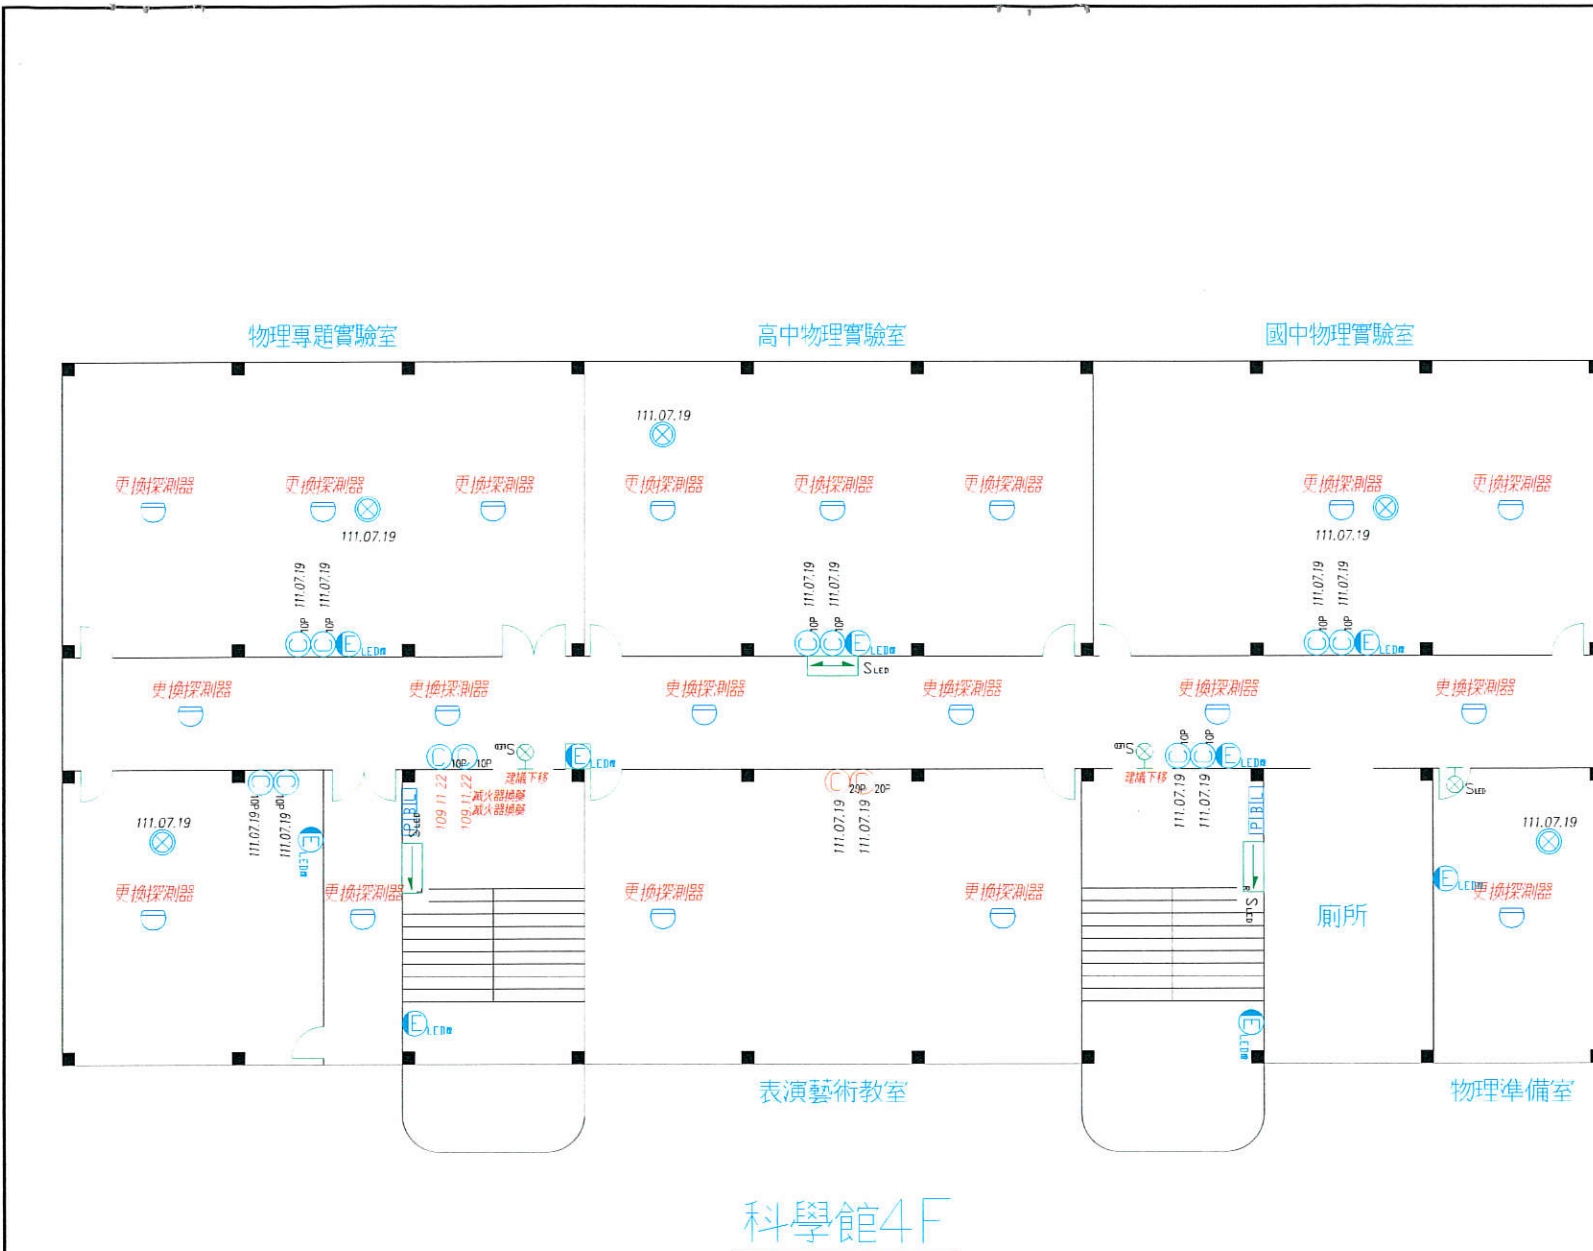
物理專題實驗室

高中物理實驗室

國中物理實驗室

111.07.19

更換探測器

更換探測器

111.07.19

更換探測器

更換探測器

更換探測器

更換探測器

更換探測器

111.07.19

更換探測器

111.07.19 111.07.19

10P 10P

E LED

111.07.19 111.07.19

10P 10P

E LED

S LED

111.07.19 111.07.19

10P 10P

E LED

更換探測器

更換探測器

更換探測器

更換探測器

更換探測器

更換探測器

10P 10P

S LED

建議下移

E LED

109.11.22 109.11.22

滅火器換藥 滅火器換藥

20P 20P

111.07.19 111.07.19

S LED

建議下移

10P 10P

E LED

111.07.19 111.07.19

S LED

111.07.19

10P 111.07.19

10P 111.07.19

E LED

111.07.19

P|B|L

S LED

P|B|L

更換探測器

更換探測器

更換探測器

更換探測器

S LED

廁所

E LED 更換探測器

E LED

E LED

表演藝術教室

物理準備室

科學館4F